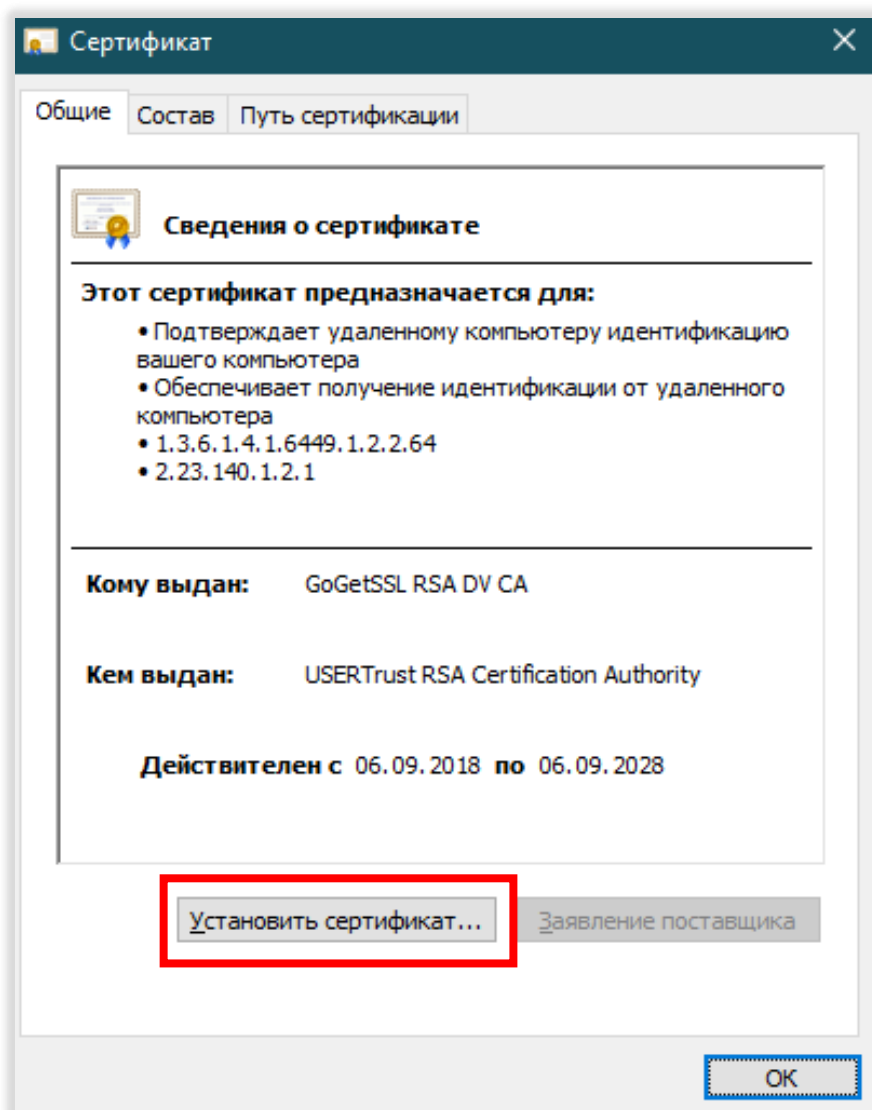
Сертификат

Общие | Состав | Путь сертификации

Сведения о сертификате

Этот сертификат предназначается для:

• Подтверждает удаленному компьютеру идентификацию вашего компьютера
• Обеспечивает получение идентификации от удаленного компьютера
• 1.3.6.1.4.1.6449.1.2.2.64
• 2.23.140.1.2.1

Кому выдан: GoGetSSL RSA DV CA

Кем выдан: USERTrust RSA Certification Authority

Действителен с 06.09.2018 по 06.09.2028

Установить сертификат...

Заявление поставщика

OK